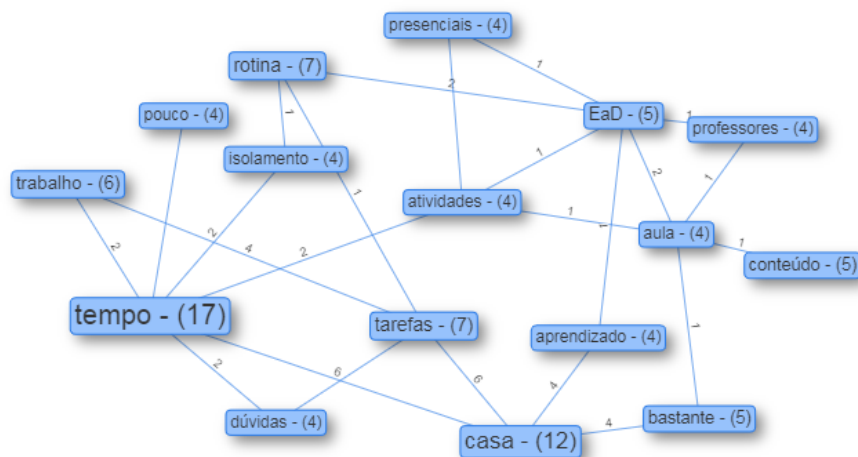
presenciais - (4)
rotina - (7)
pouco - (4)
isolamento - (4)
trabalho - (6)
EaD - (5)
professores - (4)
atividades - (4)
aula - (4)
conteúdo - (5)
tempo - (17)
tarefas - (7)
aprendizado - (4)
dúvidas - (4)
casa - (12)
bastante - (5)
1
2
1
1
1
2
1
1
1
1
2
2
4
2
1
1
2
6
6
4
4